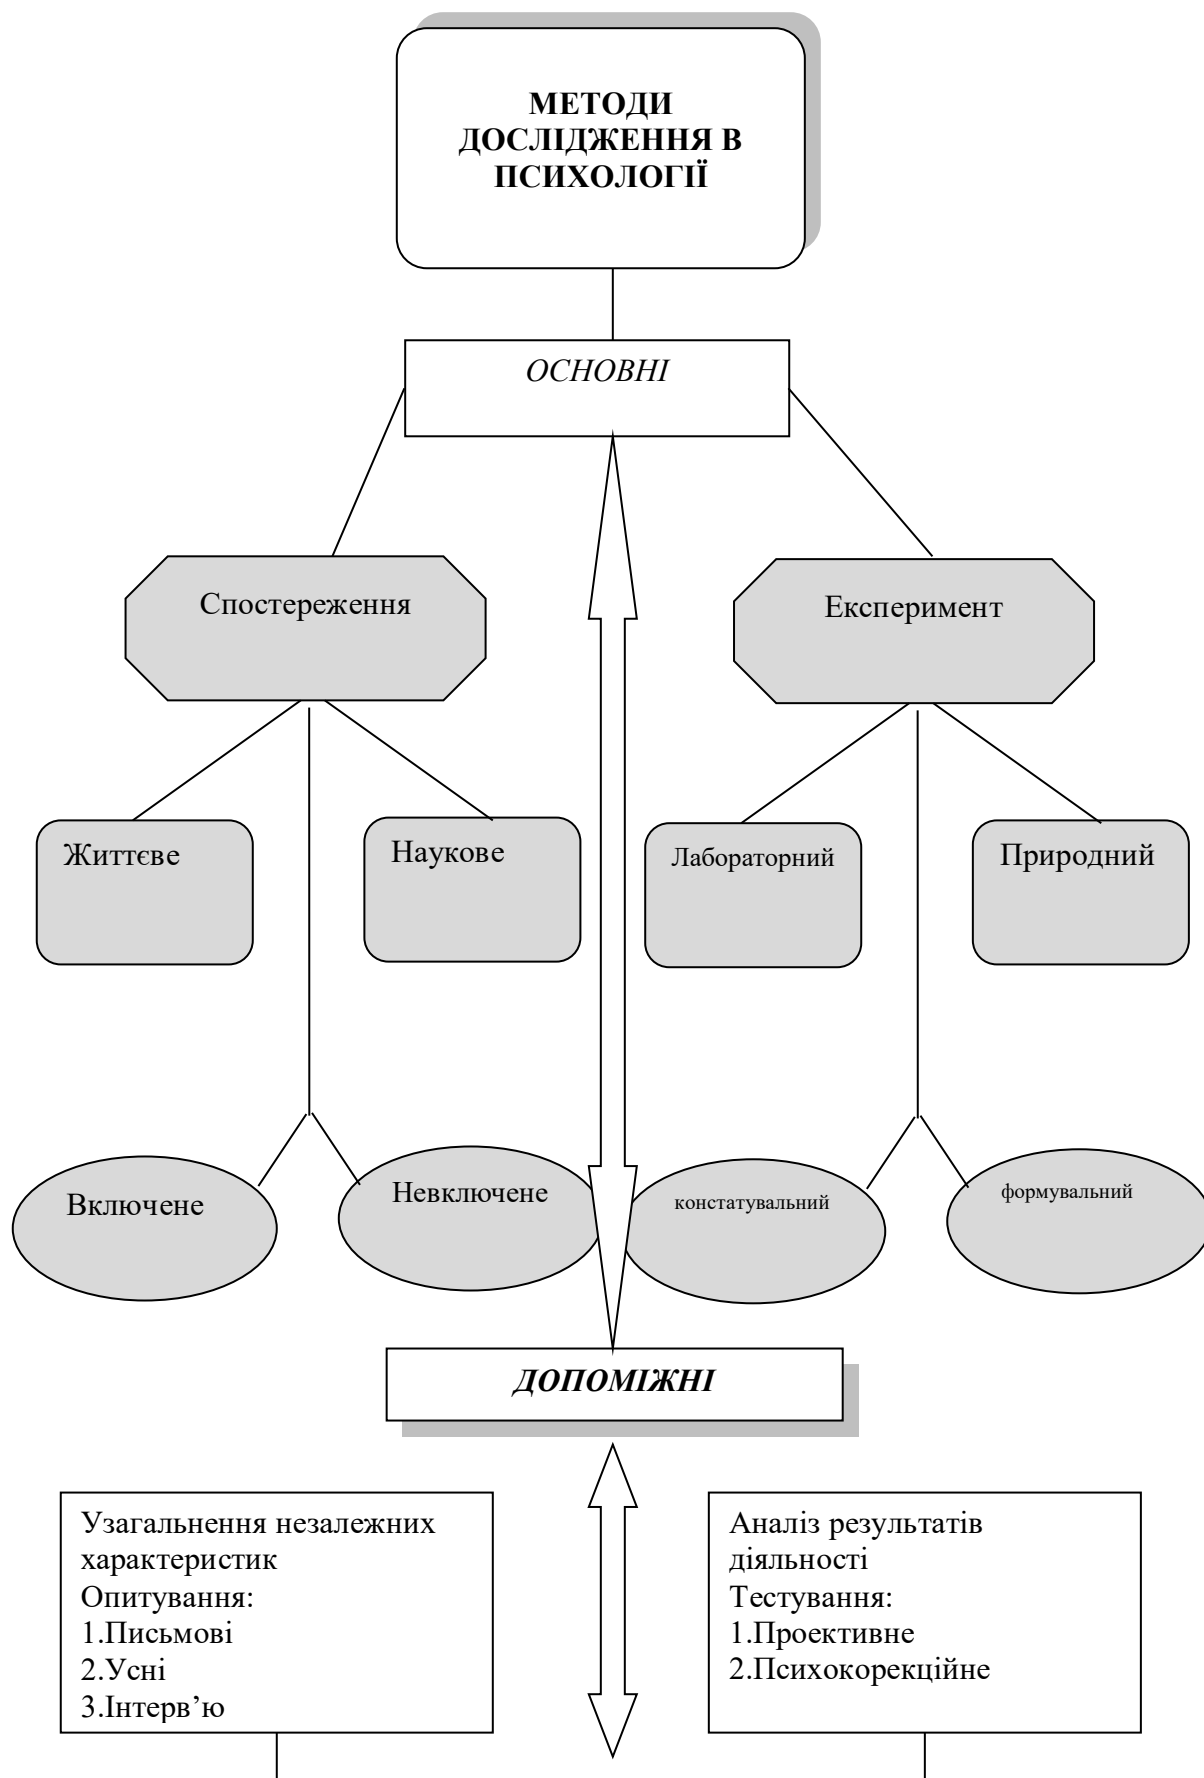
МЕТОДИ ДОСЛІДЖЕННЯ В ПСИХОЛОГІЇ

ОСНОВНІ

Спостереження

Експеримент

Життєве

Наукове

Лабораторний

Природний

Включене

Невключене

констатувальний

формувальний

ДОПОМІЖНІ

Узагальнення незалежних характеристик
Опитування:
1.Письмові
2.Усні
3.Інтерв'ю

Аналіз результатів діяльності
Тестування:
1.Проективне
2.Психокорекційне